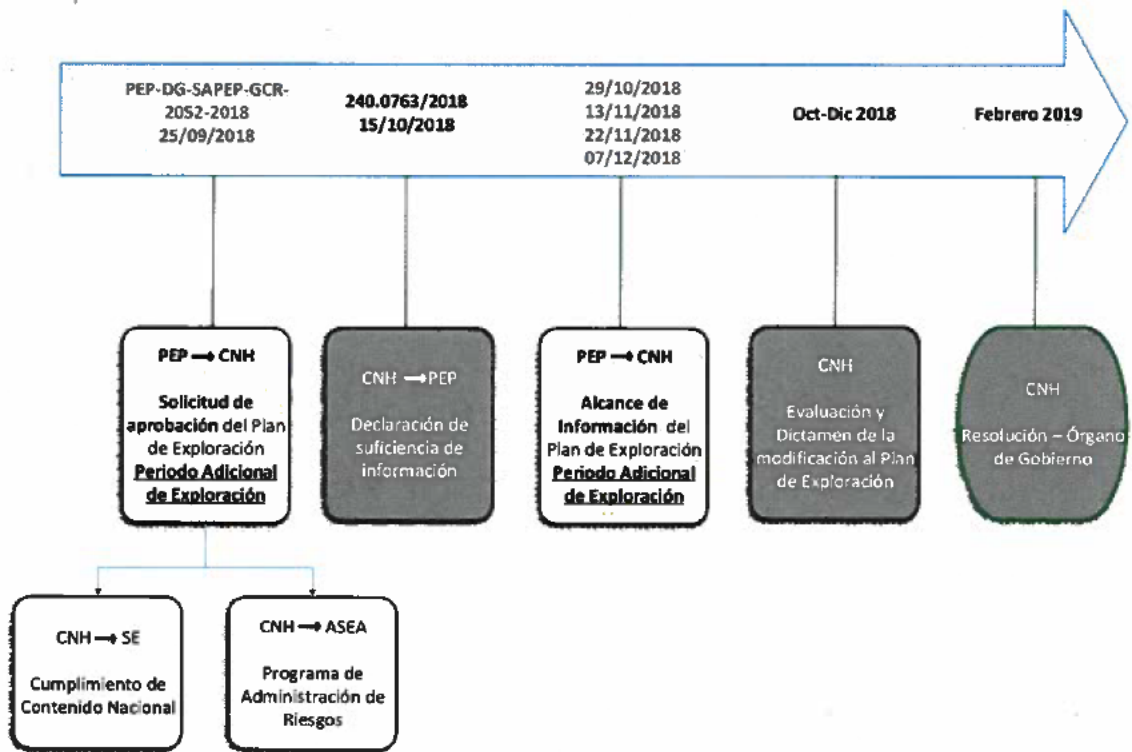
PEP-DG-SAPEP-GCR-2052-2018
25/09/2018

240.0763/2018
15/10/2018

29/10/2018
13/11/2018
22/11/2018
07/12/2018

Oct-Dic 2018

Febrero 2019

PEP → CNH

Solicitud de aprobación del Plan de Exploración Periodo Adicional de Exploración

CNH → PEP

Declaración de suficiencia de información

PEP → CNH

Alcance de Información del Plan de Exploración Periodo Adicional de Exploración

CNH

Evaluación y Dictamen de la modificación al Plan de Exploración

CNH

Resolución – Órgano de Gobierno

CNH → SE

Cumplimiento de Contenido Nacional

CNH → ASEA

Programa de Administración de Riesgos